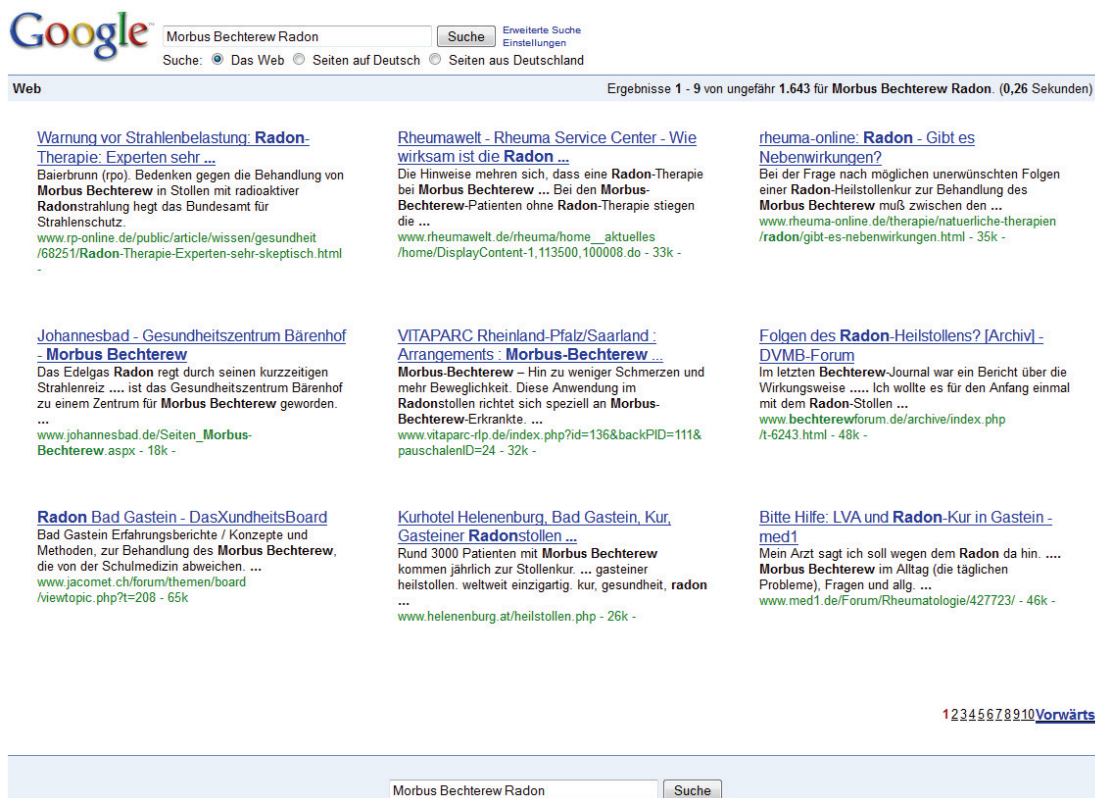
Google

Morbus Bechterew Radon
Suche
Erweiterte Suche
Einstellungen
Suche: Das Web Seiten auf Deutsch Seiten aus Deutschland

Web
Ergebnisse 1 - 9 von ungefähr 1.643 für Morbus Bechterew Radon. (0,26 Sekunden)

Warnung vor Strahlenbelastung: Radon-Therapie: Experten sehr ...
Baierbrunn (rpo). Bedenken gegen die Behandlung von Morbus Bechterew in Stollen mit radioaktiver Radonstrahlung hegt das Bundesamt für Strahlenschutz.
www.rp-online.de/public/article/wissen/gesundheit/68251/Radon-Therapie-Experten-sehr-skeptisch.html -

Rheumawelt - Rheuma Service Center - Wie wirksam ist die Radon ...
Die Hinweise mehren sich, dass eine Radon-Therapie bei Morbus Bechterew ... Bei den Morbus-Bechterew-Patienten ohne Radon-Therapie stiegen die ...
www.rheumawelt.de/rheuma/home__aktuelles/home/DisplayContent-1,113500,100008.do - 33k -

rheuma-online: Radon - Gibt es Nebenwirkungen?
Bei der Frage nach möglichen unerwünschten Folgen einer Radon-Heilstollenkur zur Behandlung des Morbus Bechterew muß zwischen den ...
www.rheuma-online.de/therapie/natuerliche-therapien/radon/gibt-es-nebenwirkungen.html - 35k -

Johannesbad - Gesundheitszentrum Bärenhof - Morbus Bechterew
Das Edelgas Radon regt durch seinen kurzzeitigen Strahlenreiz .... ist das Gesundheitszentrum Bärenhof zu einem Zentrum für Morbus Bechterew geworden. ...
www.johannesbad.de/Seiten_Morbus-Bechterew.aspx - 18k -

VITAPARC Rheinland-Pfalz/Saarland : Arrangements : Morbus-Bechterew ...
Morbus-Bechterew – Hin zu weniger Schmerzen und mehr Beweglichkeit. Diese Anwendung im Radonstollen richtet sich speziell an Morbus-Bechterew-Erkrankte. ...
www.vitaparc-rlp.de/index.php?id=136&backPID=111&pauschalenID=24 - 32k -

Folgen des Radon-Heilstollens? [Archiv] - DVMB-Forum
Im letzten Bechterew-Journal war ein Bericht über die Wirkungsweise ..... Ich wollte es für den Anfang einmal mit dem Radon-Stollen ...
www.bechterewforum.de/archive/index.php/t-6243.html - 48k -

Radon Bad Gastein - DasXundheitsBoard
Bad Gastein Erfahrungsberichte / Konzepte und Methoden, zur Behandlung des Morbus Bechterew, die von der Schulmedizin abweichen. ...
www.jacomet.ch/forum/themen/board/viewtopic.php?t=208 - 65k

Kurhotel Helenenburg, Bad Gastein, Kur, Gasteiner Radonstollen ...
Rund 3000 Patienten mit Morbus Bechterew kommen jährlich zur Stollenkur. ... gasteiner heilstollen. weltweit einzigartig. kur, gesundheit, radon ...
www.helenenburg.at/heilstollen.php - 26k -

Bitte Hilfe: LVA und Radon-Kur in Gastein - med1
Mein Arzt sagt ich soll wegen dem Radon da hin. .... Morbus Bechterew im Alltag (die täglichen Probleme), Fragen und allg. ...
www.med1.de/Forum/Rheumatologie/427723/ - 46k -

1 2 3 4 5 6 7 8 9 10 Vorwärts

Morbus Bechterew Radon
Suche